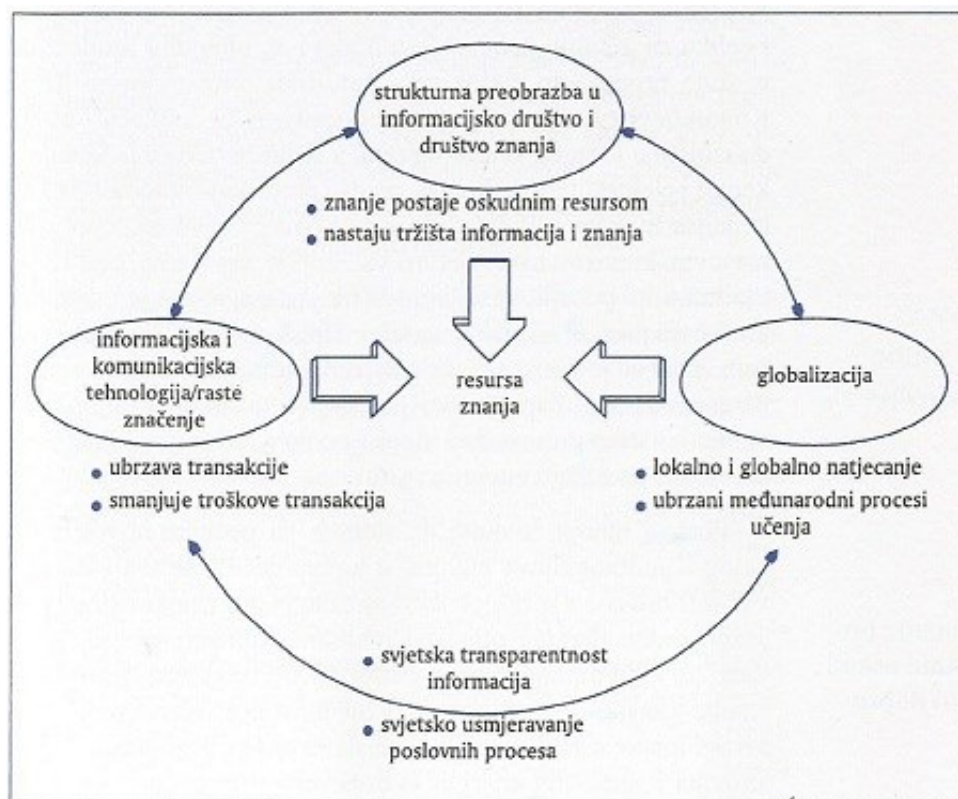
strukturna preobrazba u informacijsko društvo i društvo znanja

• znanje postaje oskudnim resursom
• nastaju tržišta informacija i znanja

informacijska i komunikacijska tehnologija/raste značenje

resursa znanja

globalizacija

• ubrzava transakcije
• smanjuje troškove transakcija

• lokalno i globalno natjecanje
• ubrzani međunarodni procesi učenja

• svjetska transparentnost informacija
• svjetsko usmjeravanje poslovnih procesa